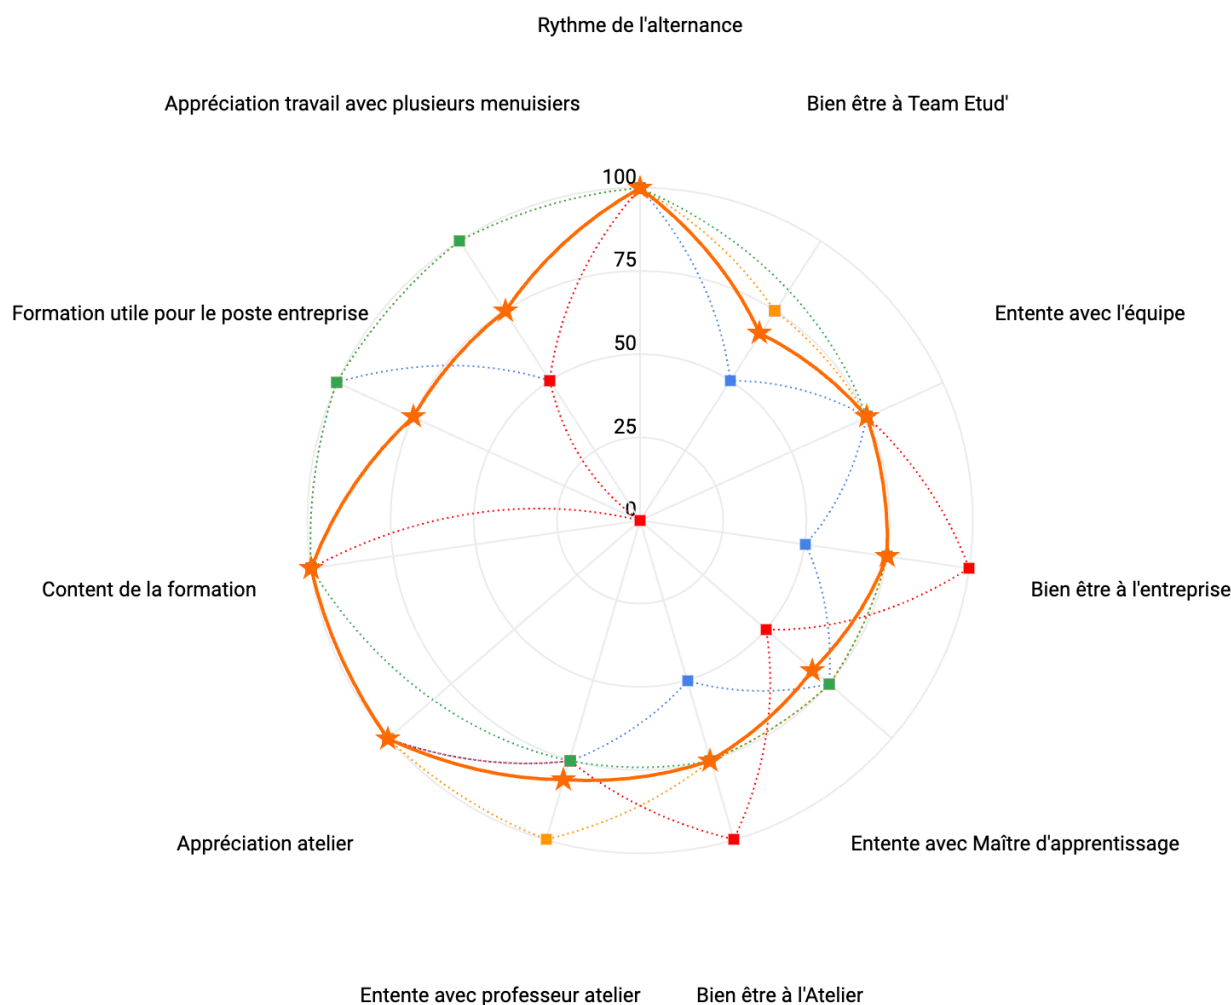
Rythme de l'alternance

Appréciation travail avec plusieurs menuisiers

Bien être à Team Etud'

100

75

50

25

0

Formation utile pour le poste entreprise

Entente avec l'équipe

Bien être à l'entreprise

Content de la formation

Entente avec Maître d'apprentissage

Appréciation atelier

Entente avec professeur atelier

Bien être à l'Atelier